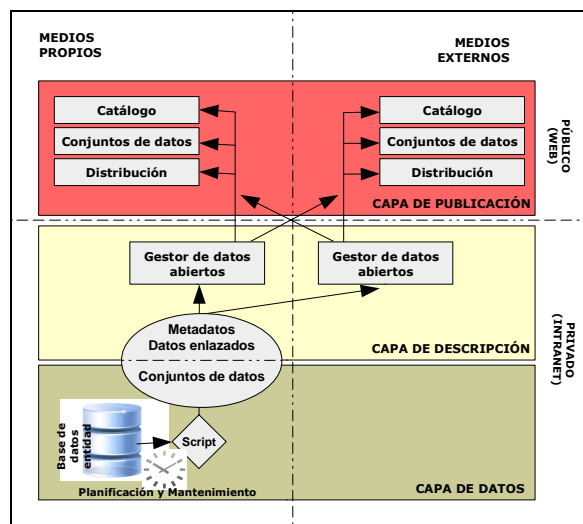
MEDIOS PROPIOS

MEDIOS EXTERNOS

Catálogo

Conjuntos de datos

Distribución

Catálogo

Conjuntos de datos

Distribución

PÚBLICO (WEB)

CAPA DE PUBLICACIÓN

Gestor de datos abiertos

Gestor de datos abiertos

Metadatos
Datos enlazados

CAPA DE DESCRIPCIÓN

PRIVADO (INTRANET)

Conjuntos de datos

Base de datos entidad

Script

Planificación y Mantenimiento

CAPA DE DATOS